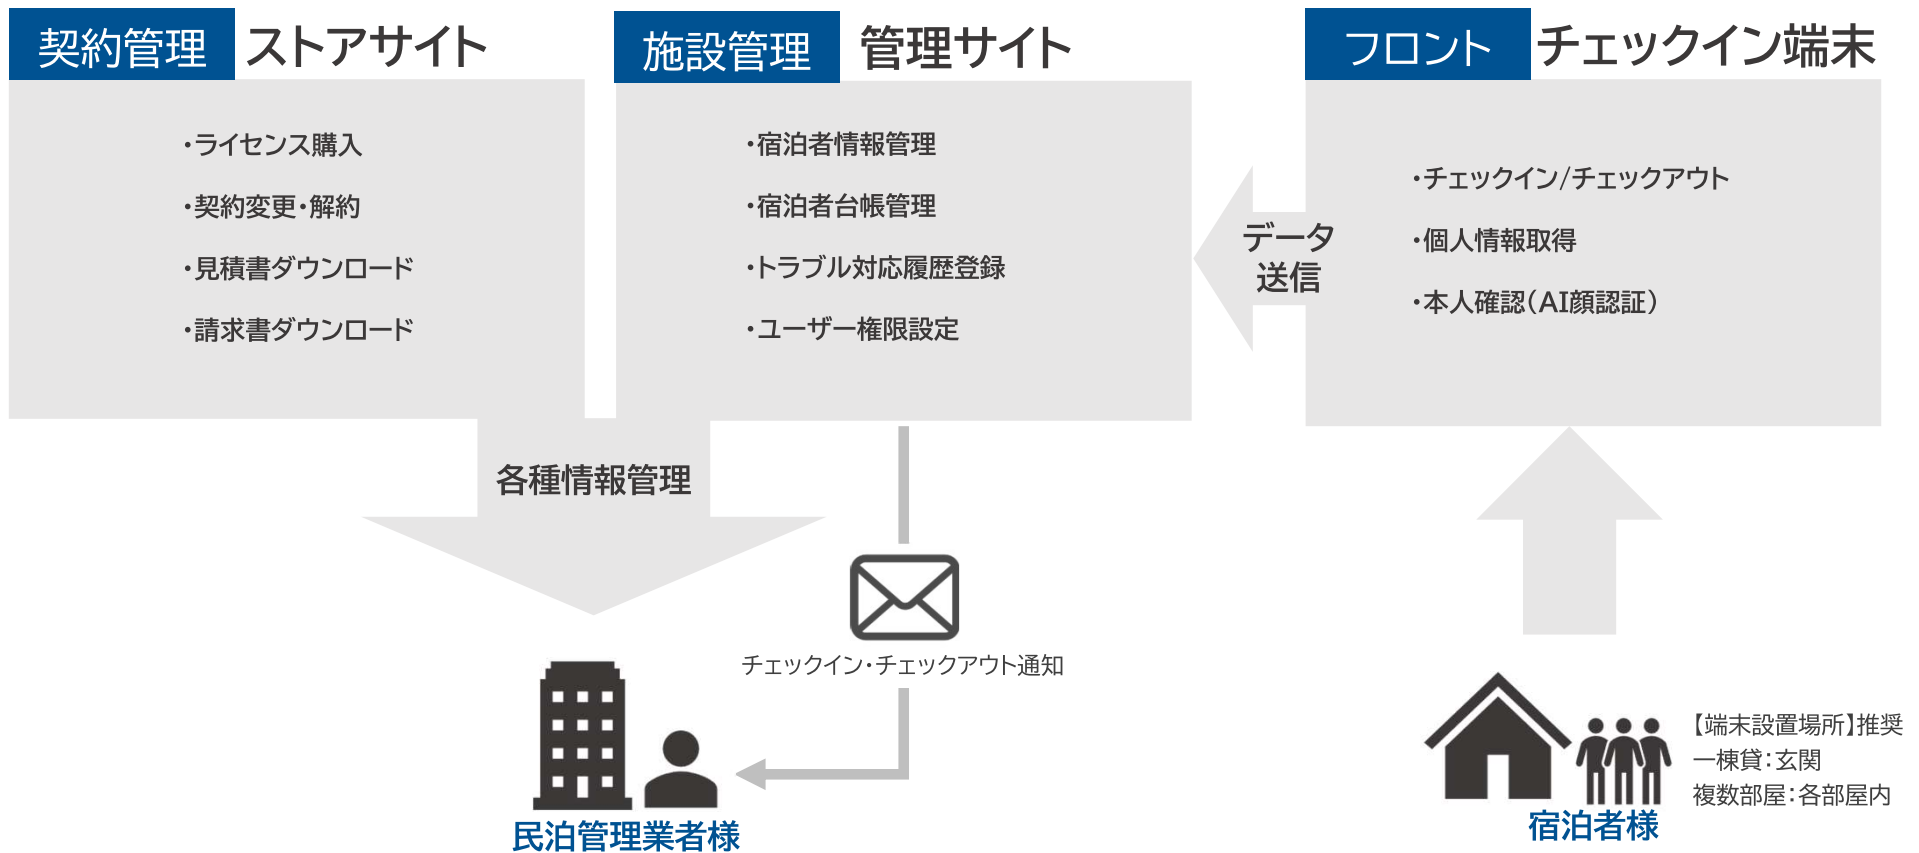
契約管理 ストアサイト

・ライセンス購入

・契約変更・解約

・見積書ダウンロード

・請求書ダウンロード

施設管理 管理サイト

・宿泊者情報管理

・宿泊者台帳管理

・トラブル対応履歴登録

・ユーザー権限設定

フロント チェックイン端末

・チェックイン/チェックアウト

・個人情報取得

・本人確認（AI顔認証）

データ送信

各種情報管理

チェックイン・チェックアウト通知

民泊管理業者様

宿泊者様

【端末設置場所】推奨
一棟貸：玄関
複数部屋：各部屋内